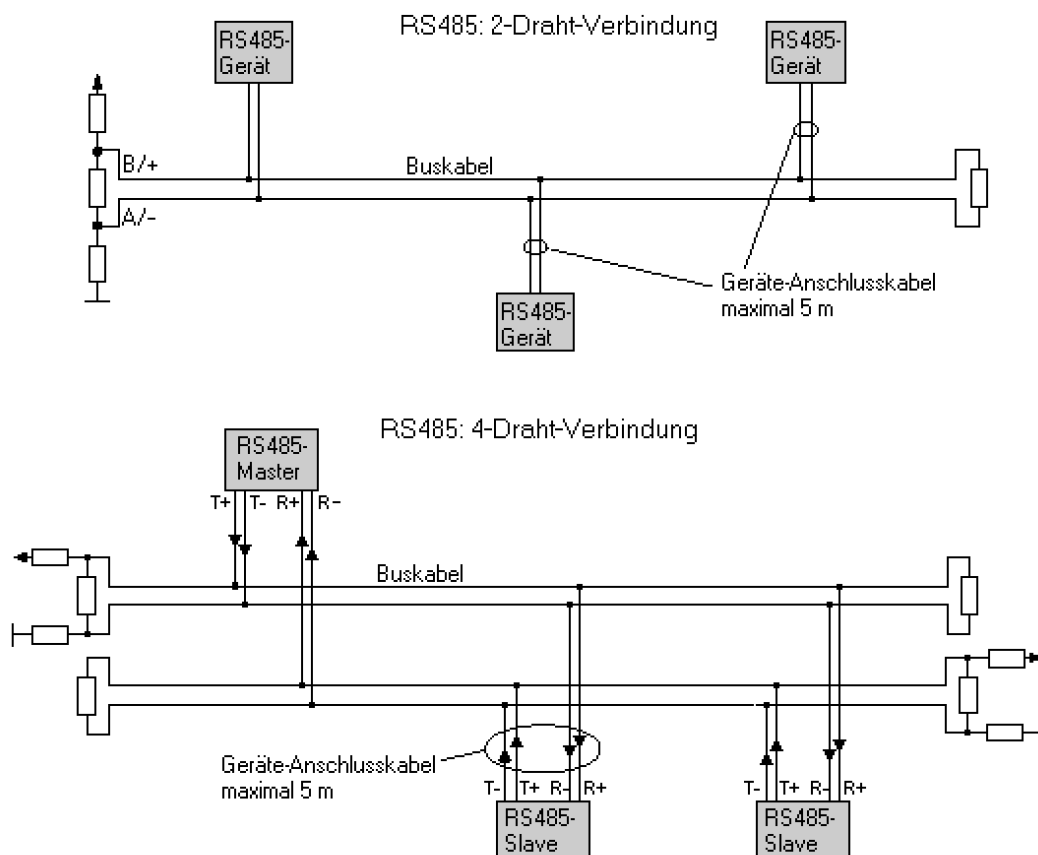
RS485: 2-Draht-Verbindung

RS485-Gerät

RS485-Gerät

B/+

Buskabel

A/-

RS485-Gerät

Geräte-Anschlusskabel maximal 5 m

RS485: 4-Draht-Verbindung

RS485-Master

T+ T- R+ R-

Buskabel

Geräte-Anschlusskabel maximal 5 m

T- T+ R- R+

RS485-Slave

T- T+ R- R+

RS485-Slave